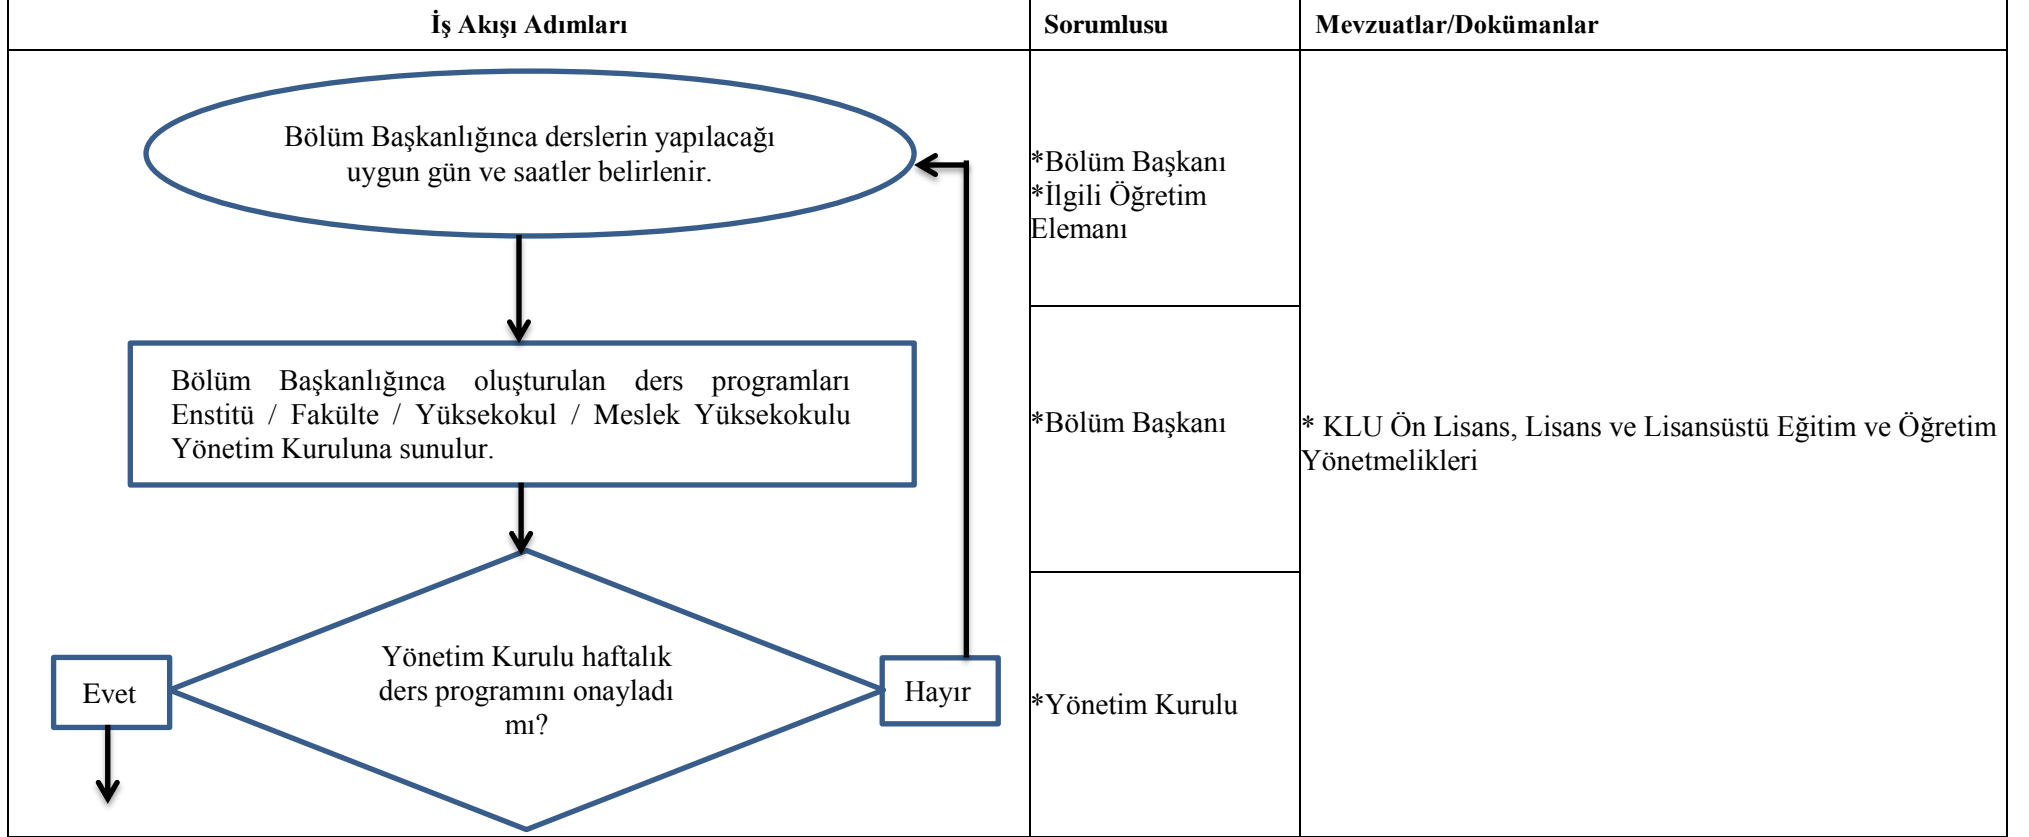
| İş Akışı Adımları | Sorumlusu | Mevzuatlar/Dokümanlar |
|---|---|---|
| Bölüm Başkanlığınca derslerin yapılacağı uygun gün ve saatler belirlenir. | *Bölüm Başkanı *İlgili Öğretim Elemanı | * KLU Ön Lisans, Lisans ve Lisansüstü Eğitim ve Öğretim Yönetmelikleri |
| Bölüm Başkanlığınca oluşturulan ders programları Enstitü / Fakülte / Yüksekokul / Meslek Yüksekokulu Yönetim Kuruluna sunulur. | *Bölüm Başkanı | |
| Yönetim Kurulu haftalık ders programını onayladı mı? Evet Hayır | *Yönetim Kurulu | |